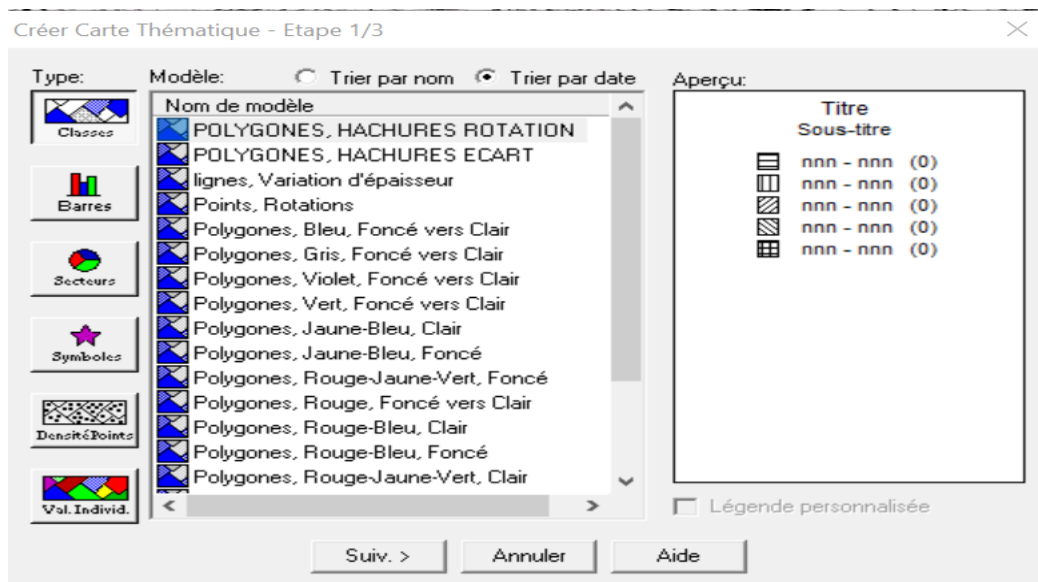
Créer Carte Thématique - Etape 1/3

Type:

Classes

Barres

Secteurs

Symboles

DensitéPoints

Val. Individ.

Modèle: Trier par nom Trier par date

Nom de modèle
POLYGONES, HACHURES ROTATION
POLYGONES, HACHURES ECART
lignes, Variation d'épaisseur
Points, Rotations
Polygones, Bleu, Foncé vers Clair
Polygones, Gris, Foncé vers Clair
Polygones, Violet, Foncé vers Clair
Polygones, Vert, Foncé vers Clair
Polygones, Jaune-Bleu, Clair
Polygones, Jaune-Bleu, Foncé
Polygones, Rouge-Jaune-Vert, Foncé
Polygones, Rouge, Foncé vers Clair
Polygones, Rouge-Bleu, Clair
Polygones, Rouge-Bleu, Foncé
Polygones, Rouge-Jaune-Vert, Clair

Aperçu:

Titre
Sous-titre
nnn - nnn (0)
nnn - nnn (0)
nnn - nnn (0)
nnn - nnn (0)
nnn - nnn (0)

Légende personnalisée

Suiv. >
Annuler
Aide